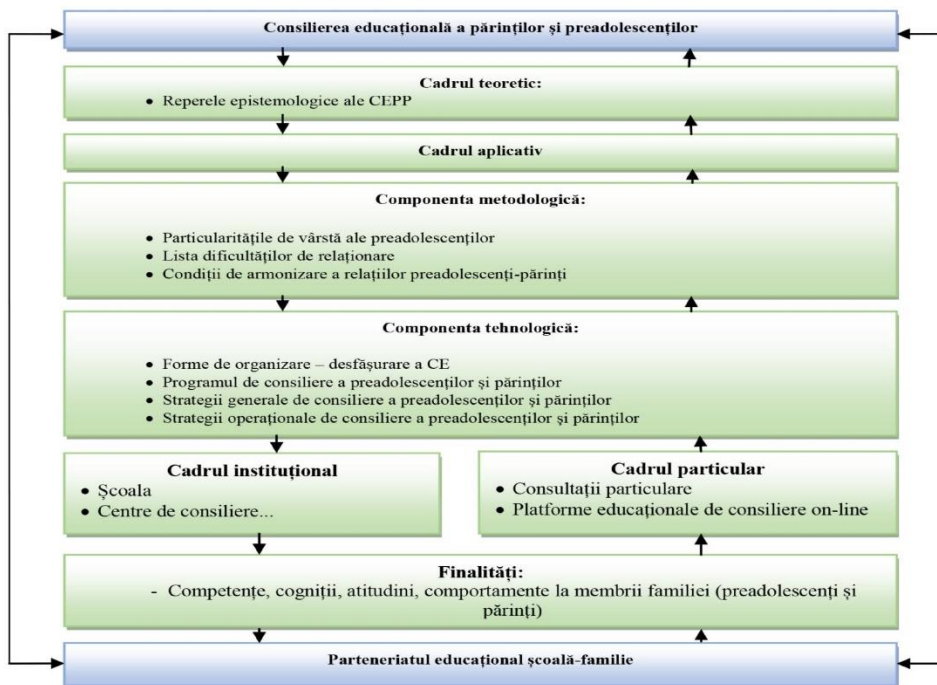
Consilierea educațională a părinților și preadolescenților

Cadrul teoretic:
- Reperele epistemologice ale CEPP

Cadrul aplicativ

Componenta metodologică:
- Particularitățile de vârstă ale preadolescenților
- Lista dificultăților de relaționare
- Condiții de armonizare a relațiilor preadolescenți-părinți

Componenta tehnologică:
- Forme de organizare – desfășurare a CE
- Programul de consiliere a preadolescenților și părinților
- Strategii generale de consiliere a preadolescenților și părinților
- Strategii operaționale de consiliere a preadolescenților și părinților

Cadrul instituțional
- Școala
- Centre de consiliere...

Cadrul particular
- Consultații particulare
- Platforme educaționale de consiliere on-line

Finalități:
- Competențe, cogniții, atitudini, comportamente la membrii familiei (preadolescenți și părinți)

Parteneriatul educațional școală-familie